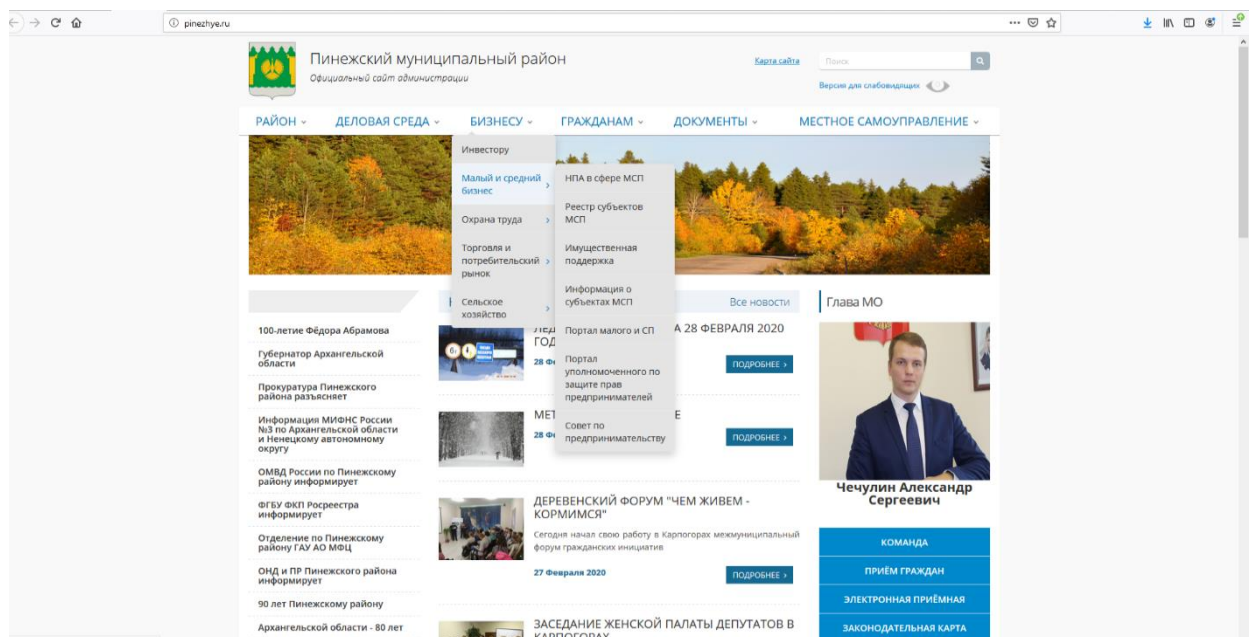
pinezhye.ru

Пинежский муниципальный район
Официальный сайт администрации

Карта сайта

Поиск

Версия для слабовидящих

РАЙОН ⌄ ДЕЛОВАЯ СРЕДА ⌄ БИЗНЕСУ ⌄ ГРАЖДАНАМ ⌄ ДОКУМЕНТЫ ⌄ МЕСТНОЕ САМОУПРАВЛЕНИЕ ⌄

Инвестору
Малый и средний бизнес ›
Охрана труда ›
Торговля и потребительский рынок ›
Сельское хозяйство ›

НПА в сфере МСП
Реестр субъектов МСП
Имущественная поддержка
Информация о субъектах МСП
Портал малого и СП
Портал уполномоченного по защите прав предпринимателей
Совет по предпринимательству

100-летие Фёдора Абрамова
Губернатор Архангельской области
Прокуратура Пинежского района разъясняет
Информация МИФНС России №3 по Архангельской области и Ненецкому автономному округу
ОМВД России по Пинежскому району информирует
ФГБУ ФКП Росреестра информирует
Отделение по Пинежскому району ГАУ АО МФЦ
ОНД и ПР Пинежского района информирует
90 лет Пинежскому району
Архангельской области - 80 лет

Все новости

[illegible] 28 ФЕВРАЛЯ 2020 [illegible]
28 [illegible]
ПОДРОБНЕЕ ›

МЕТ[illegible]Е
28 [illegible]
ПОДРОБНЕЕ ›

ДЕРЕВЕНСКИЙ ФОРУМ "ЧЕМ ЖИВЕМ - КОРМИМСЯ"
Сегодня начал свою работу в Карпогорах межмуниципальный форум гражданских инициатив
27 Февраля 2020
ПОДРОБНЕЕ ›

ЗАСЕДАНИЕ ЖЕНСКОЙ ПАЛАТЫ ДЕПУТАТОВ В КАРПОГОРАХ

Глава МО
Чечулин Александр Сергеевич
КОМАНДА
ПРИЁМ ГРАЖДАН
ЭЛЕКТРОННАЯ ПРИЁМНАЯ
ЗАКОНОДАТЕЛЬНАЯ КАРТА